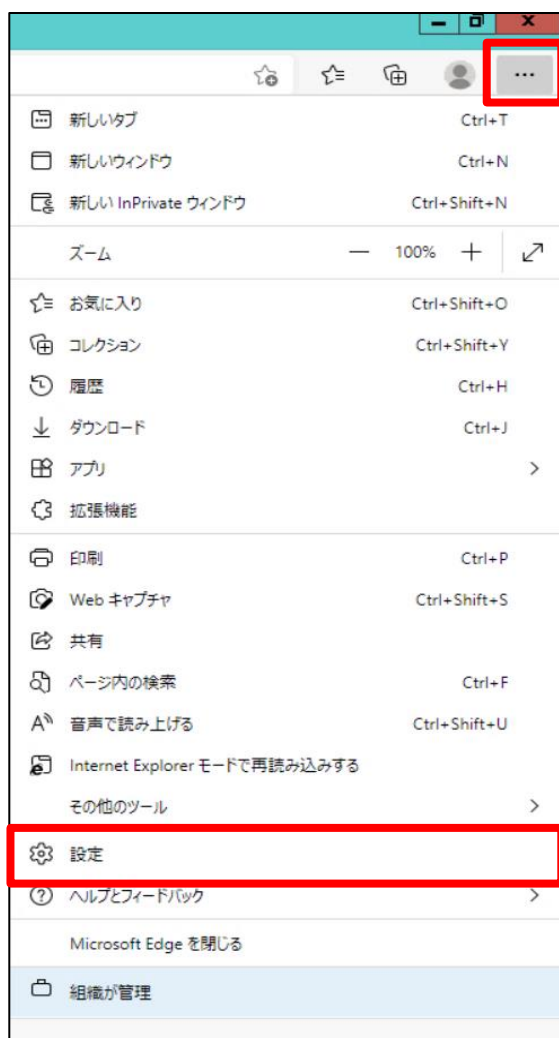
...

新しいタブ Ctrl+T

新しいウィンドウ Ctrl+N

新しい InPrivate ウィンドウ Ctrl+Shift+N

ズーム — 100% +

お気に入り Ctrl+Shift+O

コレクション Ctrl+Shift+Y

履歴 Ctrl+H

ダウンロード Ctrl+J

アプリ >

拡張機能

印刷 Ctrl+P

Web キャプチャ Ctrl+Shift+S

共有

ページ内の検索 Ctrl+F

音声で読み上げる Ctrl+Shift+U

Internet Explorer モードで再読み込みする

その他のツール >

設定

ヘルプとフィードバック >

Microsoft Edge を閉じる

組織が管理